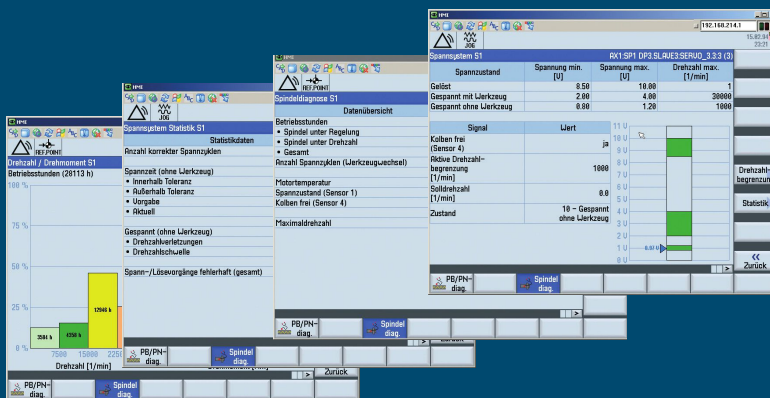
HMI
REF.POINT
Drehzahl / Drehmoment S1
Betriebsstunden (28113 h)
100 %
75 %
50 %
25 %
0 %
3504 h
4250 h
12946 h
7500
15000
2250
Drehzahl [1/min]
PB/PN-diag.
Spindel diag.
Zurück

HMI
Spannsystem Statistik S1
Statistikdaten
Anzahl korrekter Spannzyklen
Spannzeit (ohne Werkzeug)
• Innerhalb Toleranz
• Außerhalb Toleranz
• Vorgabe
• Aktuell
Gespannt (ohne Werkzeug)
• Drehzahlverletzungen
• Drehzahlschwelle
Spann-/Lösevorgänge fehlerhaft (gesamt)
PB/PN-diag.
Spindel diag.

HMI
Spindeldiagnose S1
Datenübersicht
Betriebsstunden
• Spindel unter Regelung
• Spindel unter Drehzahl
• Gesamt
Anzahl Spannzyklen (Werkzeugwechsel)
Motortemperatur
Spannzustand (Sensor 1)
Kolben frei (Sensor 4)
Maximaldrehzahl
PB/PN-diag.
Spindel diag.

HMI
192.168.214.1
15.02.04
23:21
JOG
Spannsystem S1
AX1:SP1 DP3.SLAVE3:SERVO_3.3:3 (3)
| Spannzustand | Spannung min. [V] | Spannung max. [V] | Drehzahl max. [1/min] |
|---|---|---|---|
| Gelöst | 8.50 | 10.00 | 1 |
| Gespannt mit Werkzeug | 2.00 | 4.00 | 30000 |
| Gespannt ohne Werkzeug | 0.00 | 1.20 | 1000 |

| Signal | Wert |
|---|---|
| Kolben frei (Sensor 4) | ja |
| Aktive Drehzahlbegrenzung [1/min] | 1000 |
| Solldrehzahl [1/min] | 0.0 |
| Zustand | 10 - Gespannt ohne Werkzeug |

11 U
10 U
9 U
8 U
7 U
6 U
5 U
4 U
3 U
2 U
1 U
0 U
0.97 U
Drehzahlbegrenzen
Statistik
Zurück
PB/PN-diag.
Spindel diag.